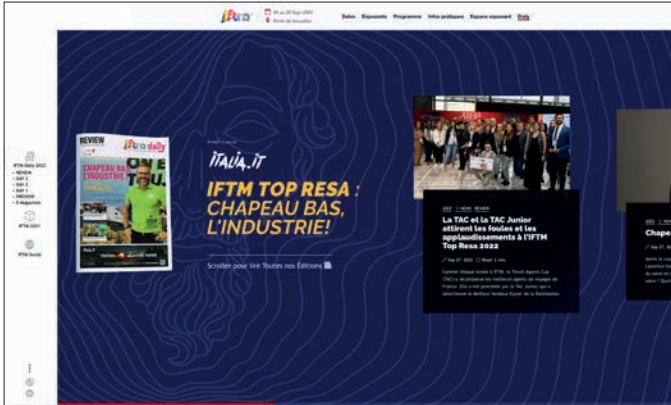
iftm 20 au 22 Sept 2022 Porte de Versailles

Salon Exposants Programme Infos pratiques Espace visiteurs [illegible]

IFTM Daily 2022
• REVIEW
• DAY 1
• DAY 2
• DAY 3
• PREVIEW
• E-Magazines

IFTM 2023

IFTM Socials

REVIEW
iftm daily
CHAPEAU BAS L'INDUSTRIE

ITALIA.IT

IFTM TOP RESA : CHAPEAU BAS, L'INDUSTRIE!

Scroller pour lire Toutes nos Éditions

La TAC et la TAC Junior attirent les foules et les applaudissements à l'IFTM Top Resa 2022

Chape

Sep 27, 2022 Read: 1 min